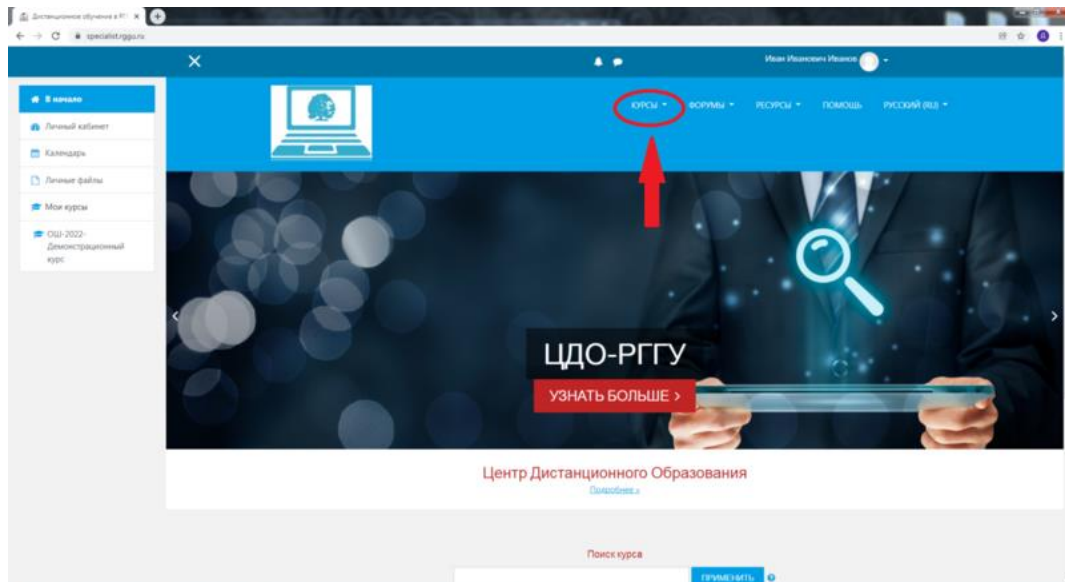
Дистанционное обучение в Р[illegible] ×

specialist.rggu.ru

Иван Иванович Иванов

В начало

Личный кабинет

Календарь

Личные файлы

Мои курсы

ОШ-2022-Демонстрационный курс

КУРСЫ ФОРУМЫ РЕСУРСЫ ПОМОЩЬ РУССКИЙ (RU)

ЦДО-РГГУ

УЗНАТЬ БОЛЬШЕ ›

Центр Дистанционного Образования

Подробнее »

Поиск курса

ПРИМЕНИТЬ